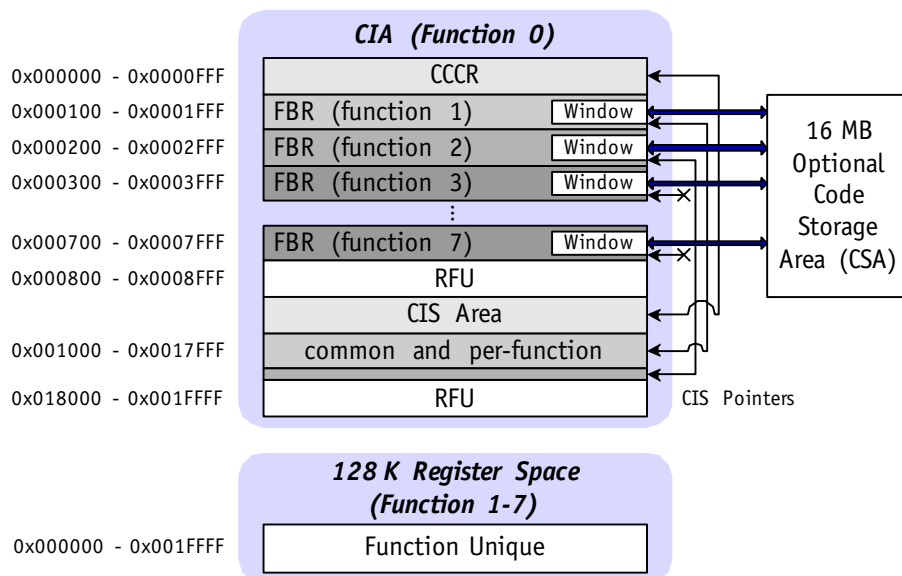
CIA (Function 0)

0x000000 - 0x0000FFF
CCCR

0x000100 - 0x0001FFF
FBR (function 1) Window

0x000200 - 0x0002FFF
FBR (function 2) Window

0x000300 - 0x0003FFF
FBR (function 3) Window

⋮

0x000700 - 0x0007FFF
FBR (function 7) Window

0x000800 - 0x0008FFF
RFU

CIS Area

0x001000 - 0x0017FFF
common and per-function

0x018000 - 0x001FFFF
RFU

16 MB Optional Code Storage Area (CSA)

CIS Pointers

128 K Register Space (Function 1-7)

0x000000 - 0x001FFFF
Function Unique